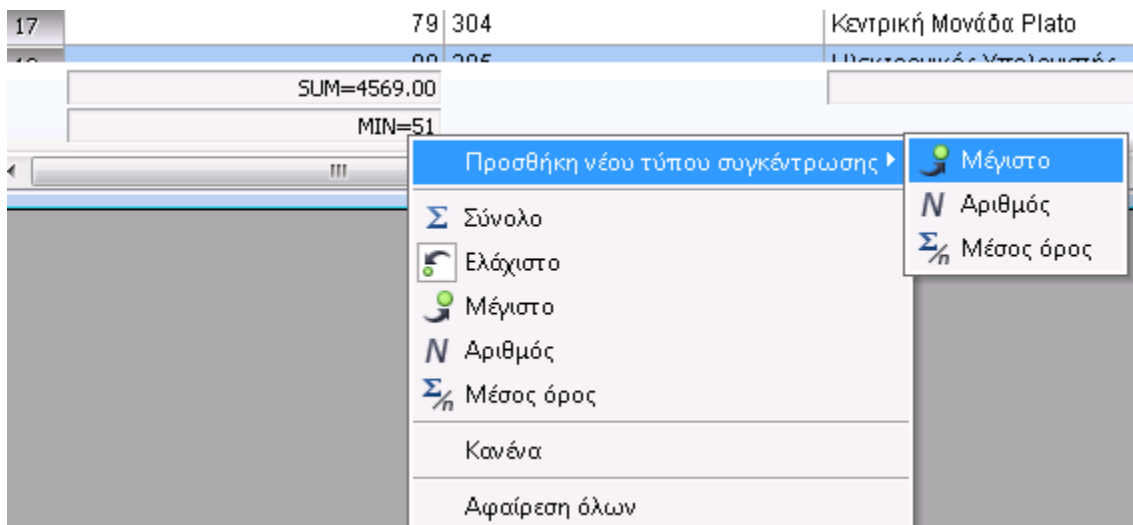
| 17 | 79 | 304 | Κεντρική Μονάδα Plato |
|---|---|---|---|
| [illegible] | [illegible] | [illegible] | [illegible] |

SUM=4569.00

MIN=51

III

Προσθήκη νέου τύπου συγκέντρωσης

Μέγιστο

Αριθμός

Μέσος όρος

Σύνολο

Ελάχιστο

Μέγιστο

Αριθμός

Μέσος όρος

Κανένα

Αφαίρεση όλων